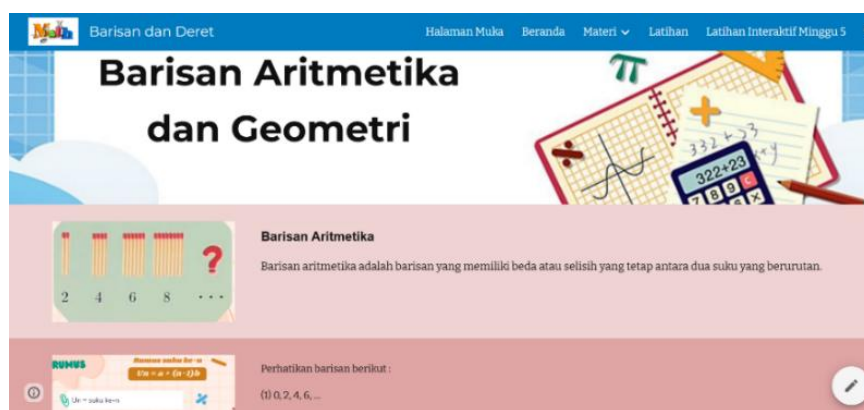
Math

Barisan dan Deret

Halaman Muka Beranda Materi Latihan Latihan Interaktif Minggu 5

Barisan Aritmetika dan Geometri

$\pi$

332+3

322+23

7 8 9 C

2 4 6 8 ...

?

Barisan Aritmetika

Barisan aritmetika adalah barisan yang memiliki beda atau selisih yang tetap antara dua suku yang berurutan.

RUMUS

Rumus suku ke-n

$Un = a + (n-1)b$

Un = suku ke-n

Perhatikan barisan berikut :

(1) 0, 2, 4, 6, ...